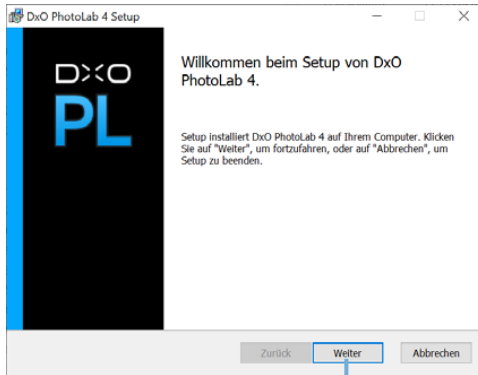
DxO PhotoLab 4 Setup

DXO

PL

Willkommen beim Setup von DxO PhotoLab 4.

Setup installiert DxO PhotoLab 4 auf Ihrem Computer. Klicken Sie auf "Weiter", um fortzufahren, oder auf "Abbrechen", um Setup zu beenden.

Zurück Weiter Abbrechen